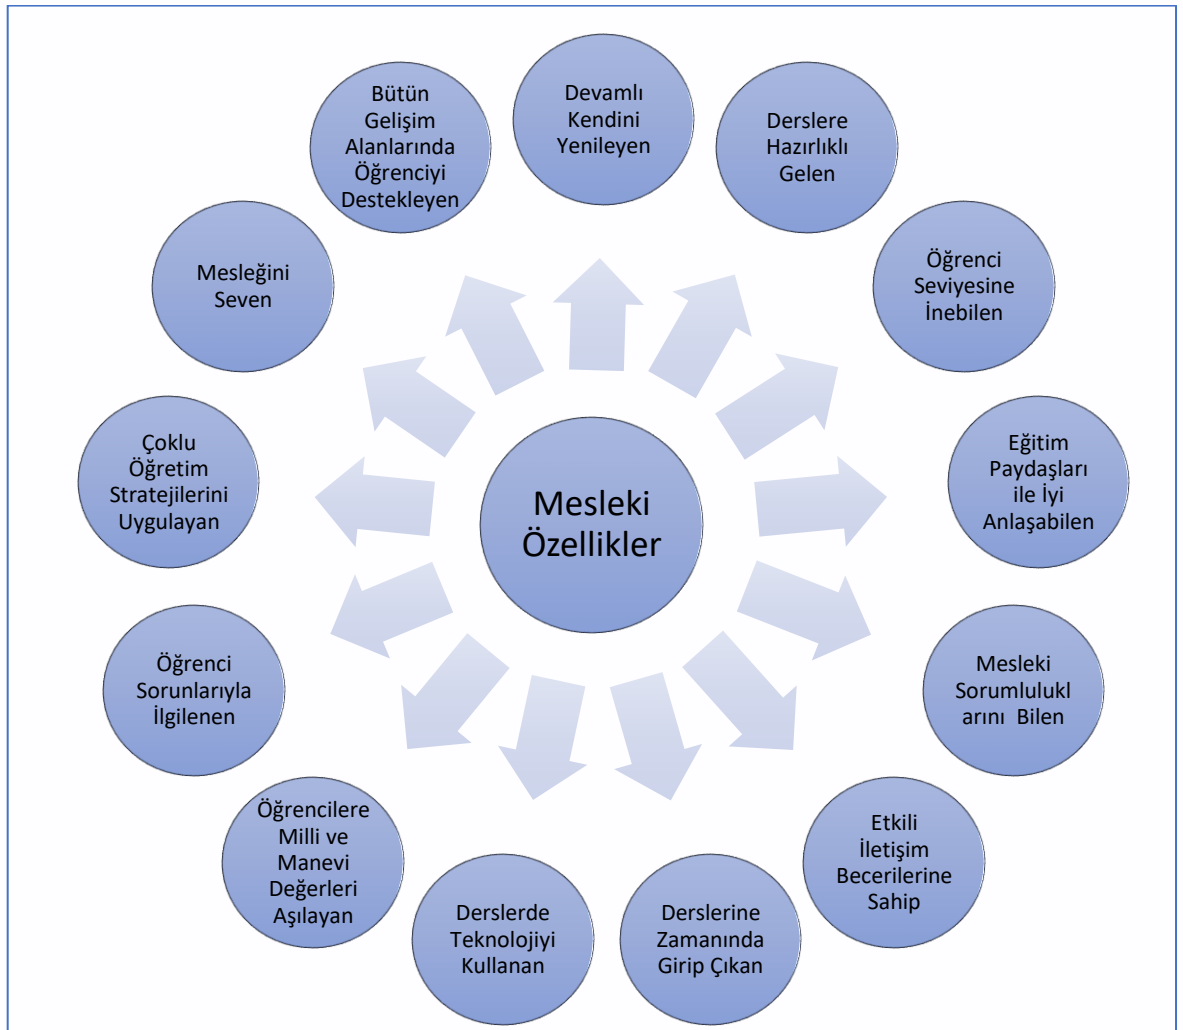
Mesleki Özellikler

Devamlı Kendini Yenileyen

Derslere Hazırlıklı Gelen

Öğrenci Seviyesine İnebilen

Eğitim Paydaşları ile İyi Anlaşabilen

Mesleki Sorumlulukl arını Bilen

Etkili İletişim Becerilerine Sahip

Derslerine Zamanında Girip Çıkan

Derslerde Teknolojiyi Kullanan

Öğrencilere Milli ve Manevi Değerleri Aşılayan

Öğrenci Sorunlarıyla İlgilenen

Çoklu Öğretim Stratejilerini Uygulayan

Mesleğini Seven

Bütün Gelişim Alanlarında Öğrenciyi Destekleyen